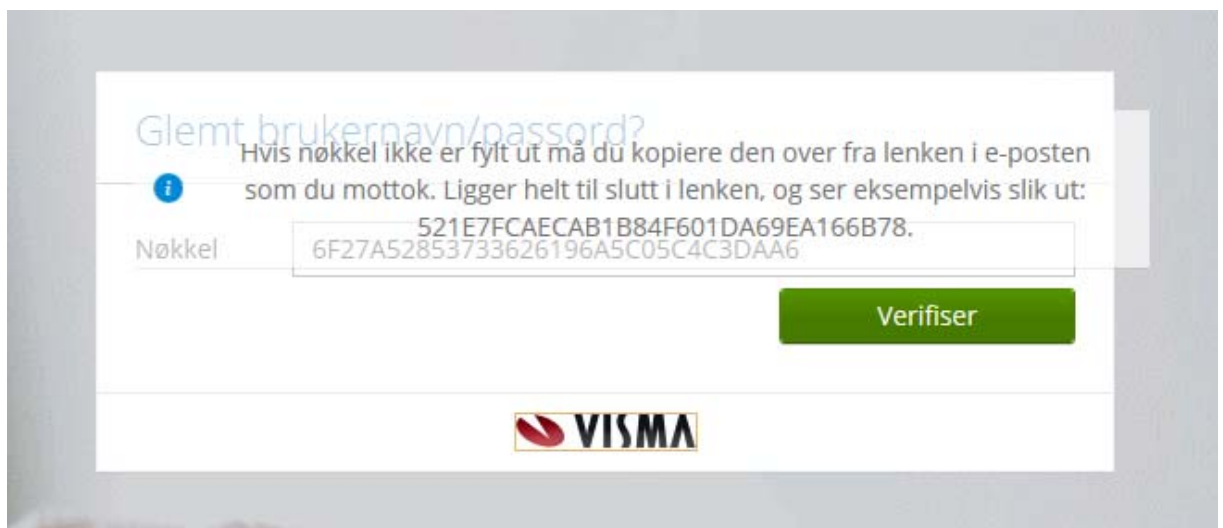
Glemt brukernavn/passord?

Hvis nøkkel ikke er fylt ut må du kopiere den over fra lenken i e-posten som du mottok. Ligger helt til slutt i lenken, og ser eksempelvis slik ut: 521E7FCAECAB1B84F601DA69EA166B78.

Nøkkel 6F27A52853733626196A5C05C4C3DAA6

Verifiser

VISMA